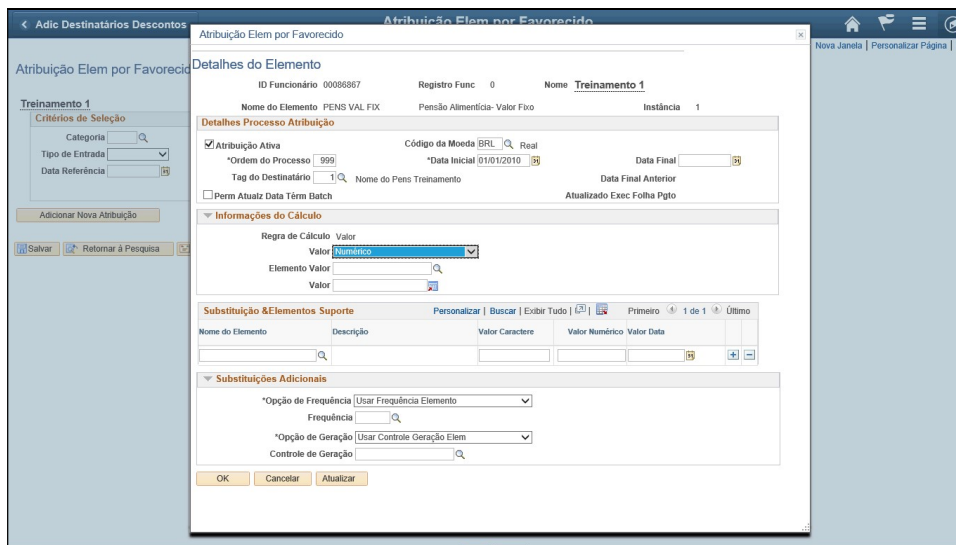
< Adic Destinatários Descontos

Atribuição Elem por Favorecido

Nova Janela | Personalizar Página |

Atribuição Elem por Favorecido

Treinamento 1

Critérios de Seleção

Categoria

Tipo de Entrada

Data Referência

Adicionar Nova Atribuição

Salvar | Retornar à Pesquisa

Atribuição Elem por Favorecido

Detalhes do Elemento

ID Funcionário 00086867 Registro Func 0 Nome Treinamento 1

Nome do Elemento PENS VAL FIX Pensão Alimentícia- Valor Fixo Instância 1

Detalhes Processo Atribuição

Atribuição Ativa Código da Moeda BRL Real

*Ordem do Processo 999 *Data Inicial 01/01/2010 Data Final

Tag do Destinatário 1 Nome do Pens Treinamento Data Final Anterior

Perm Atualz Data Térm Batch Atualizado Exec Folha Pgto

Informações do Cálculo

Regra de Cálculo Valor

Valor Numérico

Elemento Valor

Valor

Substituição &Elementos Suporte Personalizar | Buscar | Exibir Tudo | Primeiro 1 de 1 Último

| Nome do Elemento | Descrição | Valor Caractere | Valor Numérico | Valor Data |
|---|---|---|---|---|
| | | | | |

Substituições Adicionais

*Opção de Frequência Usar Frequência Elemento

Frequência

*Opção de Geração Usar Controle Geração Elem

Controle de Geração

OK Cancelar Atualizar